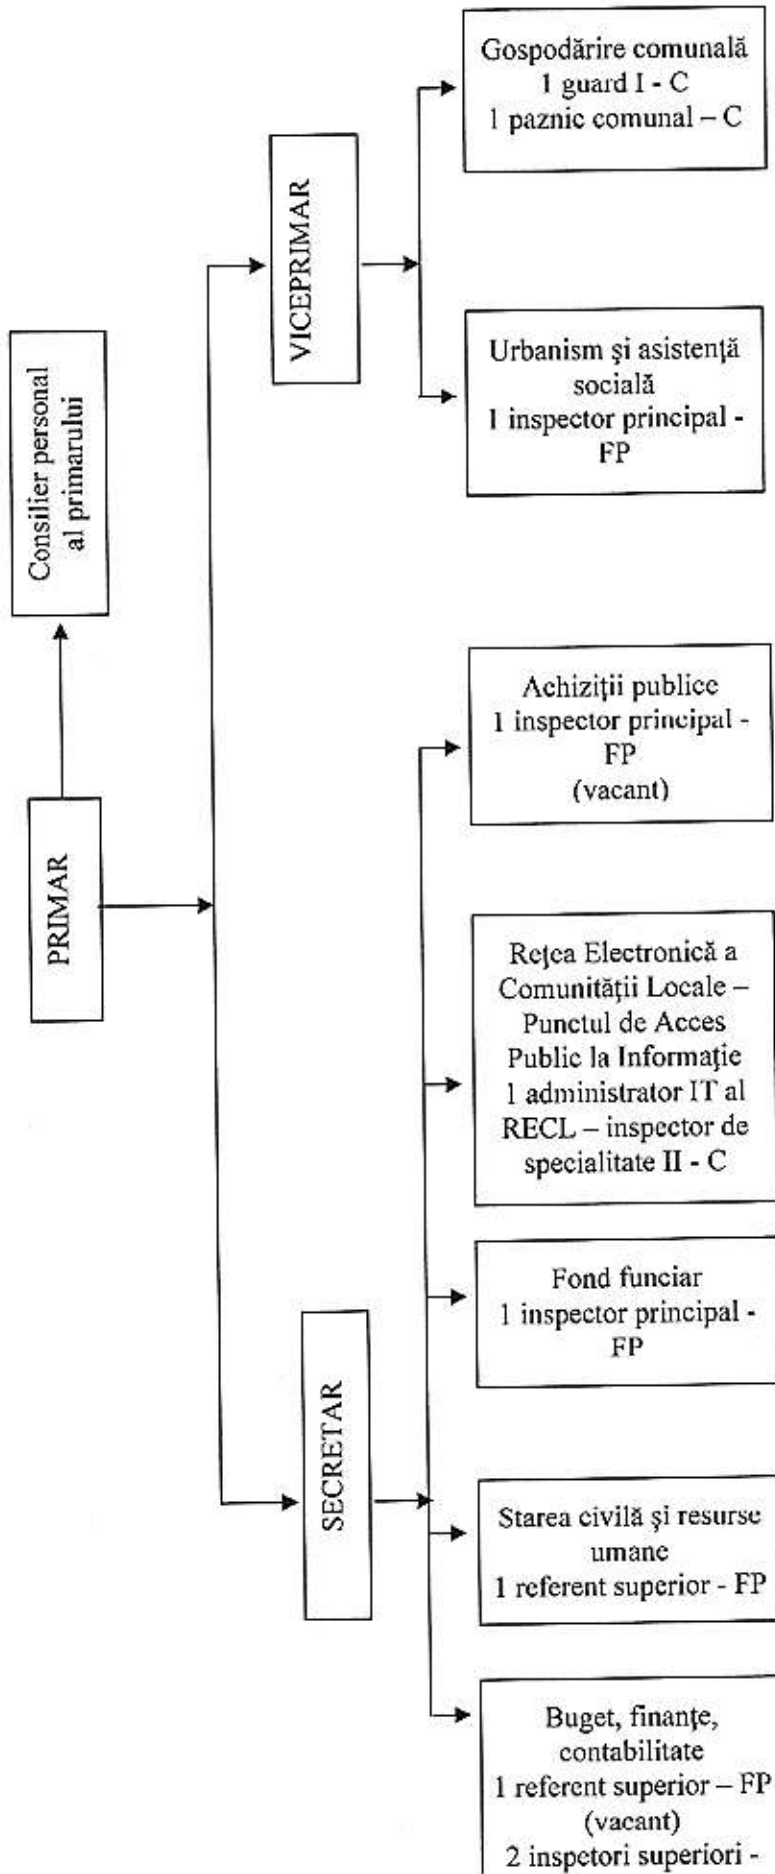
Consilier personal al primarului

PRIMAR

VICEPRIMAR

Gospodărire comunală
1 guard I - C
1 paznic comunal – C

Urbanism şi asistenţă socială
1 inspector principal - FP

SECRETAR

Achiziţii publice
1 inspector principal - FP
(vacant)

Reţea Electronică a Comunităţii Locale – Punctul de Acces Public la Informaţie
1 administrator IT al RECL – inspector de specialitate II - C

Fond funciar
1 inspector principal - FP

Starea civilă şi resurse umane
1 referent superior - FP

Buget, finanţe, contabilitate
1 referent superior – FP
(vacant)
2 inspetori superiori -